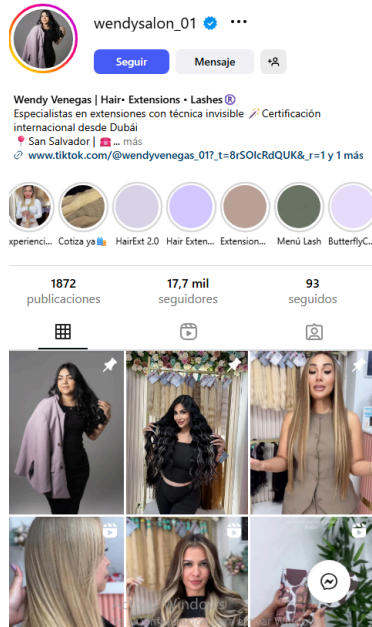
wendysalon_01 ···

Seguir Mensaje

Wendy Venegas | Hair• Extensions • Lashes ®
Especialistas en extensiones con técnica invisible 🪄 Certificación internacional desde Dubái
📍 San Salvador | ☎ ... más
🔗 www.tiktok.com/@wendyvenegas_01?_t=8rSOIcRdQUK&_r=1 y 1 más

xperiencia... Cotiza ya 🛍 HairExt 2.0 Hair Exten... Extension... Menú Lash ButterflyC...

1872 publicaciones
17,7 mil seguidores
93 seguidos